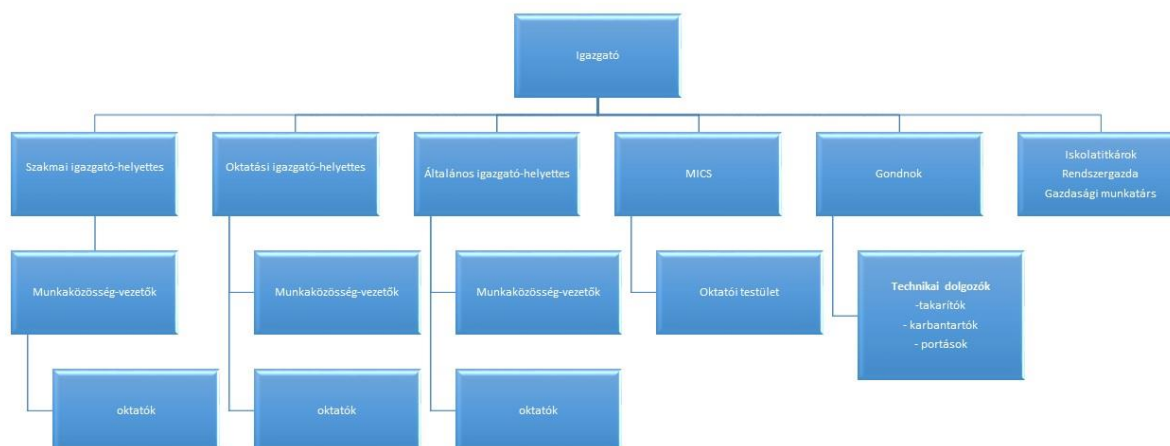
Igazgató

Szakmai igazgató-helyettes

Munkaközösség-vezetők

oktatók

Oktatási igazgató-helyettes

Munkaközösség-vezetők

oktatók

Általános igazgató-helyettes

Munkaközösség-vezetők

oktatók

MICS

Oktatói testület

Gondnok

Technikai dolgozók
-takarítók
- karbantartók
- portások

Iskolatitkárok
Rendszergazda
Gazdasági munkatárs